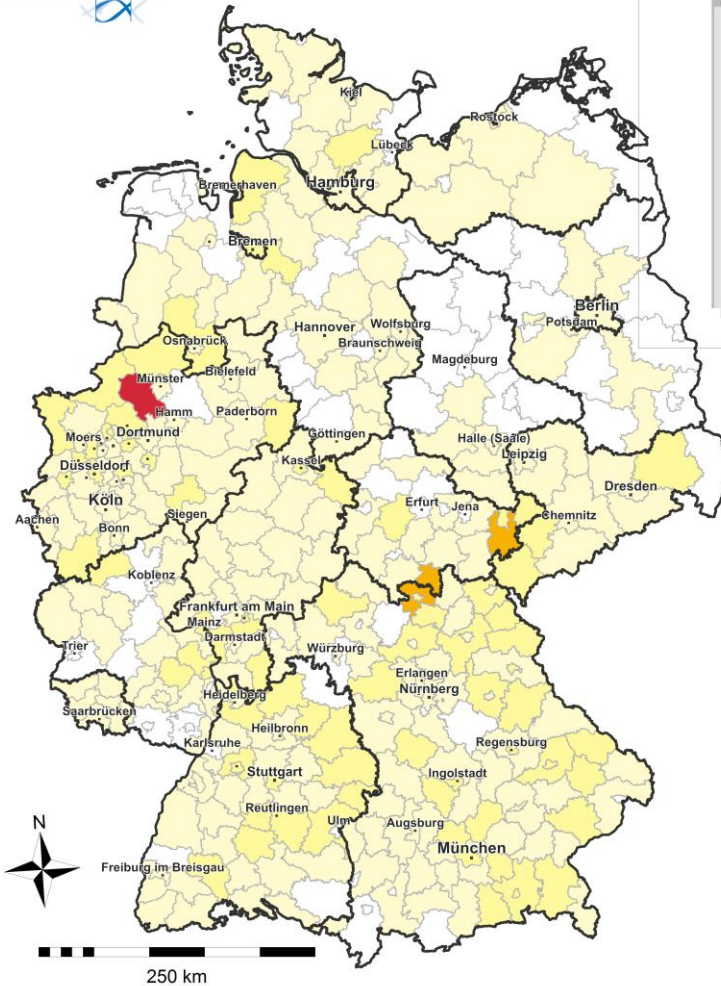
Kiel
Rostock
Lübeck
Hamburg
Bremerhaven
Bremen
Berlin
Potsdam
Hannover
Wolfsburg
Braunschweig
Osnabrück
Magdeburg
Bielefeld
Münster
Hamm
Paderborn
Dortmund
Moers
Göttingen
Halle (Saale)
Leipzig
Düsseldorf
Kassel
Köln
Dresden
Erfurt
Jena
Chemnitz
Aachen
Siegen
Bonn
Koblenz
Frankfurt am Main
Mainz
Darmstadt
Trier
Würzburg
Erlangen
Nürnberg
Heidelberg
Saarbrücken
Heilbronn
Regensburg
Karlsruhe
Stuttgart
Ingolstadt
Reutlingen
Ulm
Augsburg
N
München
Freiburg im Breisgau
250 km